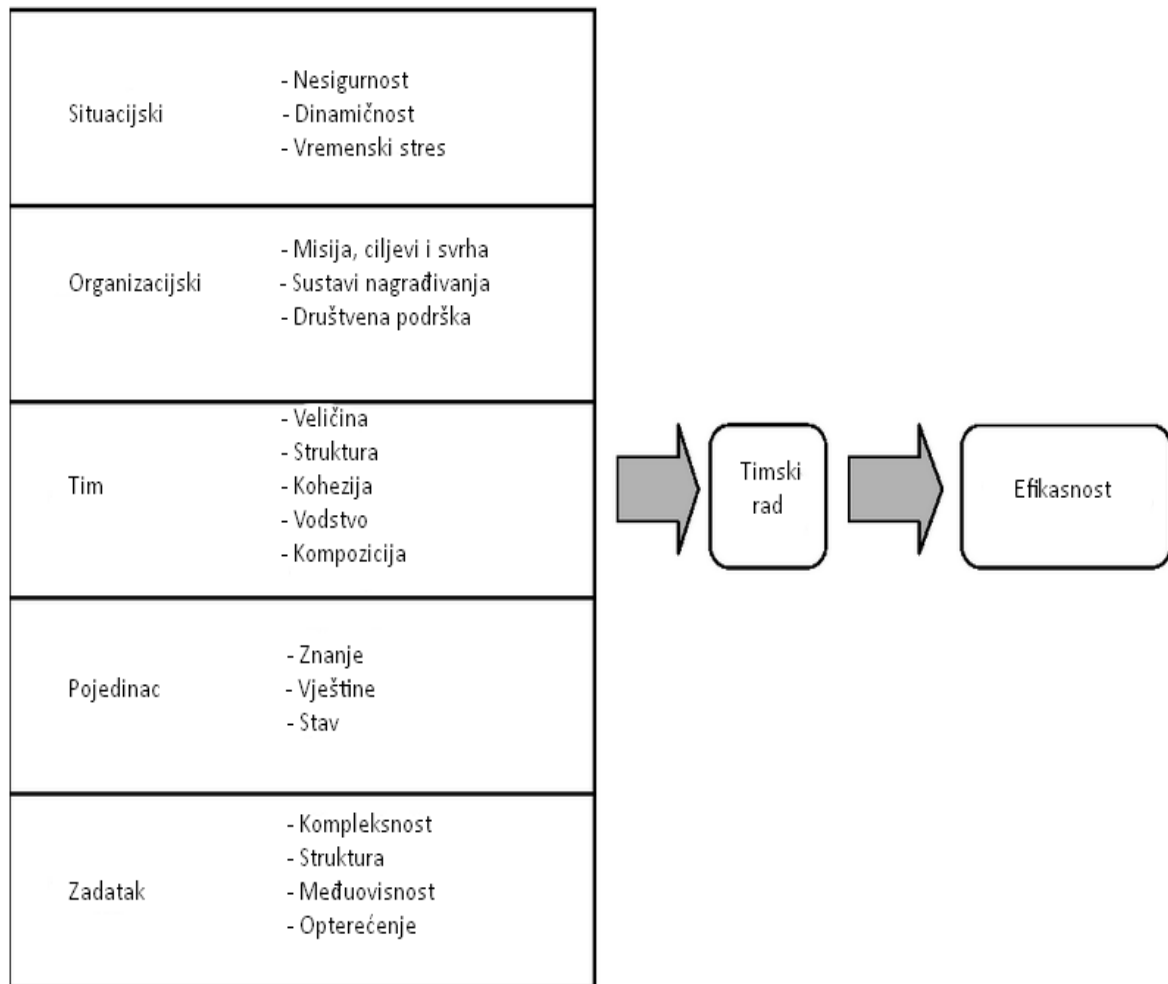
| | |
|---|---|
| Situacijski | - Nesigurnost<br>- Dinamičnost<br>- Vremenski stres |
| Organizacijski | - Misija, ciljevi i svrha<br>- Sustavi nagrađivanja<br>- Društvena podrška |
| Tim | - Veličina<br>- Struktura<br>- Kohezija<br>- Vodstvo<br>- Kompozicija |
| Pojedinac | - Znanje<br>- Vještine<br>- Stav |
| Zadatak | - Kompleksnost<br>- Struktura<br>- Međuovisnost<br>- Opterećenje |

Timski rad

Efikasnost